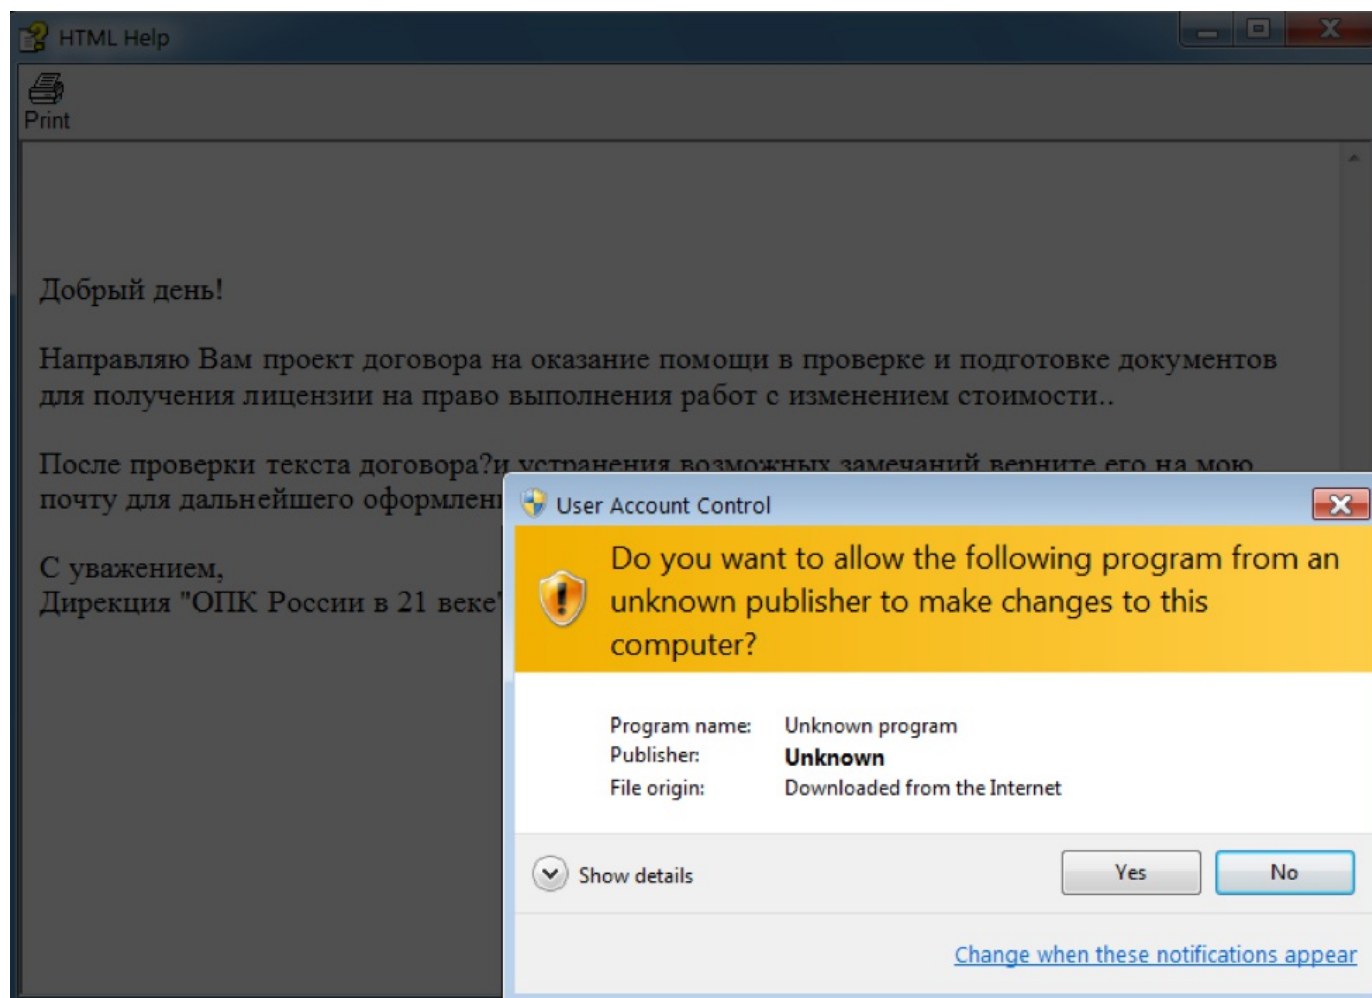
HTML Help

Print

Добрый день!

Направляю Вам проект договора на оказание помощи в проверке и подготовке документов для получения лицензии на право выполнения работ с изменением стоимости..

После проверки текста договора?и устранения возможных замечаний верните его на мою почту для дальнейшего оформлени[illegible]

С уважением,
Дирекция "ОПК России в 21 веке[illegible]

User Account Control

Do you want to allow the following program from an unknown publisher to make changes to this computer?

Program name: Unknown program
Publisher: Unknown
File origin: Downloaded from the Internet

Show details

Yes

No

Change when these notifications appear